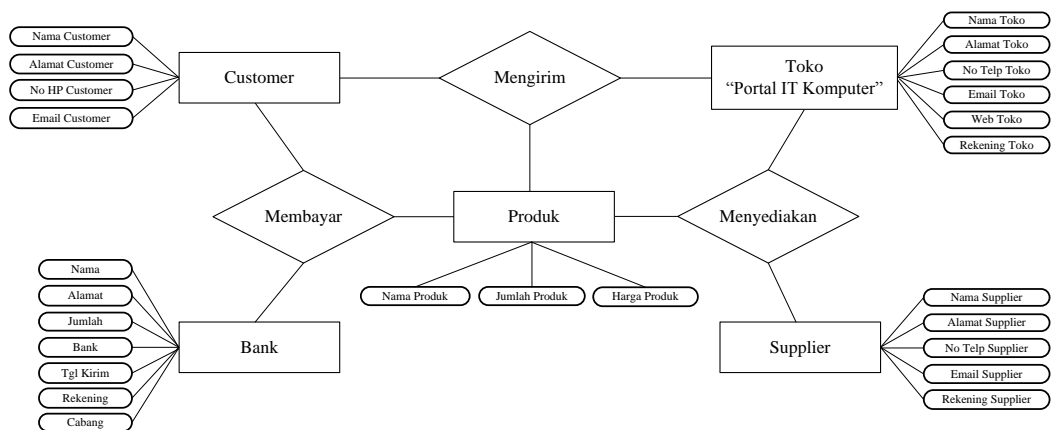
Nama Customer
Alamat Customer
No HP Customer
Email Customer

Customer

Mengirim

Toko
"Portal IT Komputer"

Nama Toko
Alamat Toko
No Telp Toko
Email Toko
Web Toko
Rekening Toko

Membayar

Produk

Menyediakan

Nama Produk
Jumlah Produk
Harga Produk

Nama
Alamat
Jumlah
Bank
Tgl Kirim
Rekening
Cabang

Bank

Supplier

Nama Supplier
Alamat Supplier
No Telp Supplier
Email Supplier
Rekening Supplier